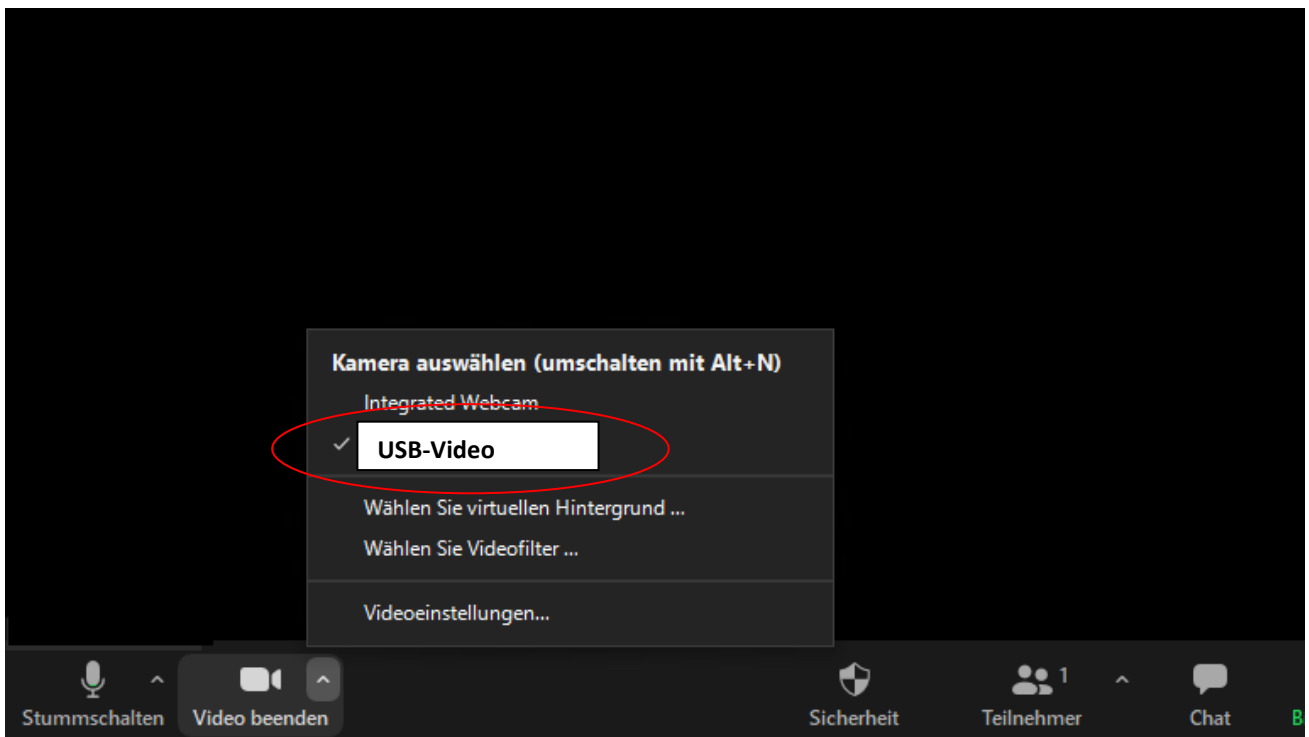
Kamera auswählen (umschalten mit Alt+N)
Integrated Webcam
✓ USB-Video
Wählen Sie virtuellen Hintergrund ...
Wählen Sie Videofilter ...
Videoeinstellungen...

Stummschalten
Video beenden
Sicherheit
Teilnehmer 1
Chat
B